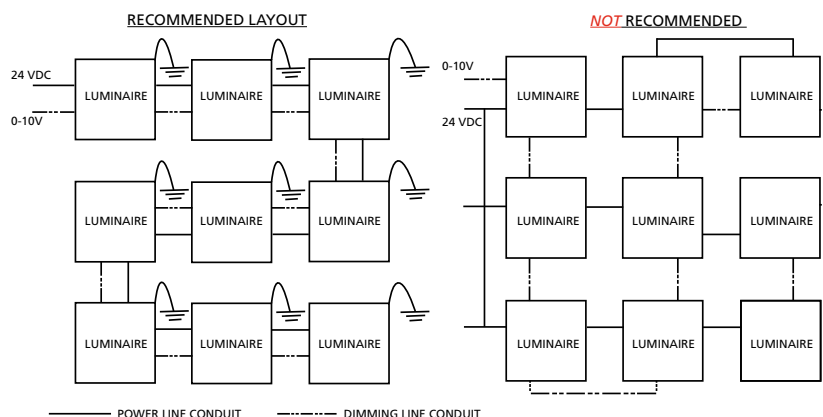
RECOMMENDED LAYOUT

24 VDC

0-10V

LUMINAIRE

LUMINAIRE

LUMINAIRE

LUMINAIRE

LUMINAIRE

LUMINAIRE

LUMINAIRE

LUMINAIRE

LUMINAIRE

*NOT* RECOMMENDED

0-10V

24 VDC

LUMINAIRE

LUMINAIRE

LUMINAIRE

LUMINAIRE

LUMINAIRE

LUMINAIRE

LUMINAIRE

LUMINAIRE

LUMINAIRE

POWER LINE CONDUIT

DIMMING LINE CONDUIT